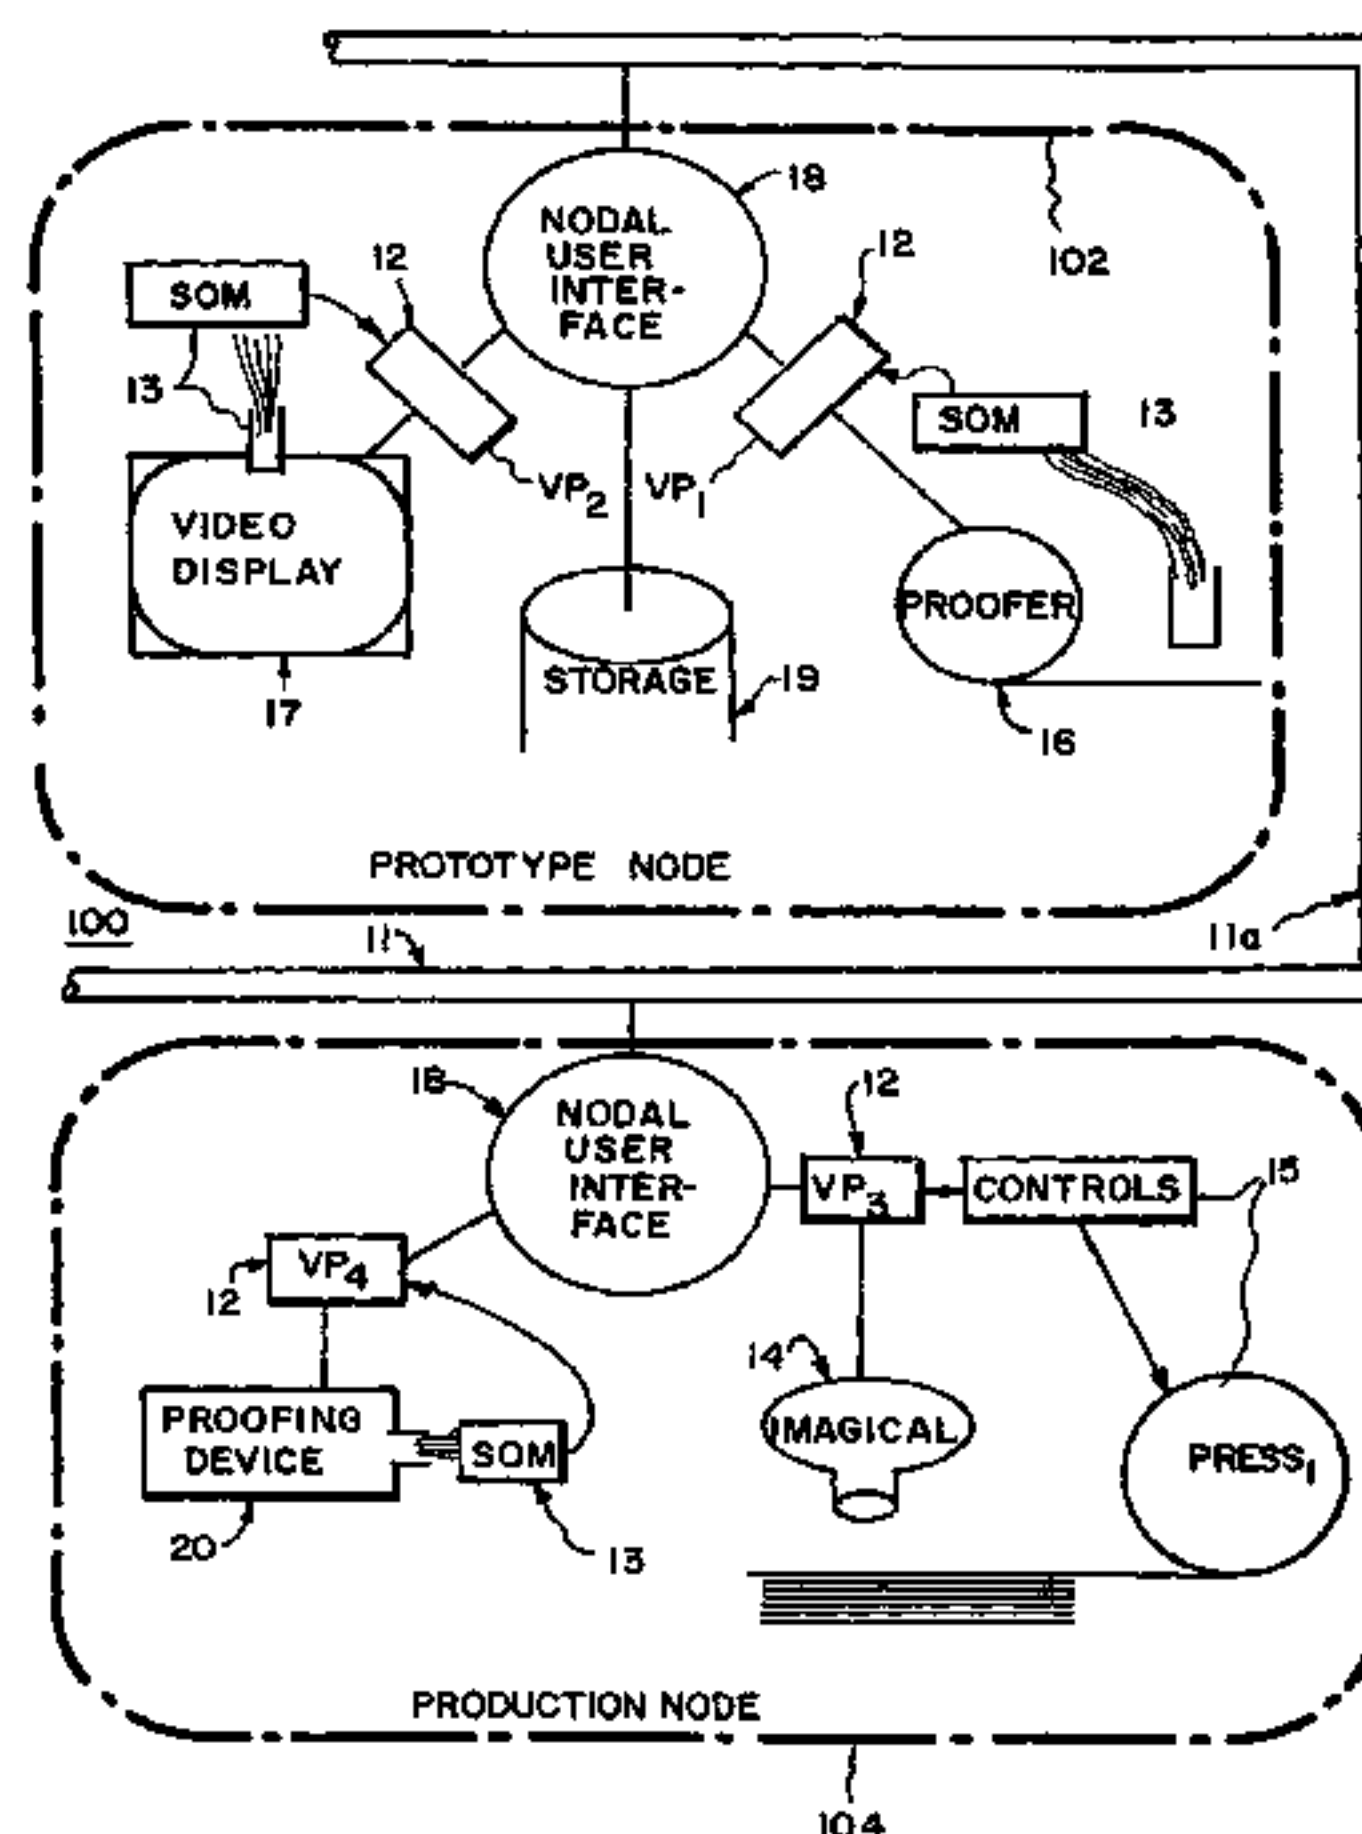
18
NODAL USER INTER-FACE
12
102
12
SOM
13
SOM
13
VIDEO DISPLAY
$VP_2$
$VP_1$
PROOFER
STORAGE
19
17
16
PROTOTYPE NODE
100
11
11a
18
NODAL USER INTER-FACE
12
$VP_3$
CONTROLS
15
$VP_4$
12
14
PROOFING DEVICE
SOM
IMAGICAL
$PRESS_1$
20
13
PRODUCTION NODE
104